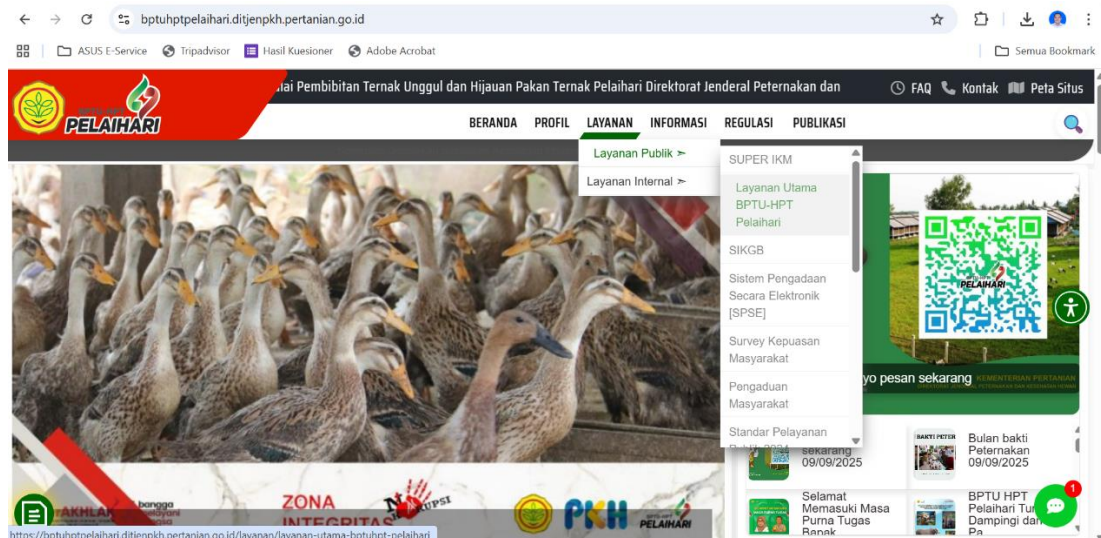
bptuhptpelaihari.ditjenpkh.pertanian.go.id

ASUS E-Service Tripadvisor Hasil Kuesioner Adobe Acrobat

Semua Bookmark

PELAIHARI

ai Pembibitan Ternak Unggul dan Hijauan Pakan Ternak Pelaihari Direktorat Jenderal Peternakan dan

FAQ Kontak Peta Situs

BERANDA PROFIL LAYANAN INFORMASI REGULASI PUBLIKASI

Layanan Publik ➣
Layanan Internal ➣

SUPER IKM
Layanan Utama BPTU-HPT Pelaihari
SIKGB
Sistem Pengadaan Secara Elektronik [SPSE]
Survey Kepuasan Masyarakat
Pengaduan Masyarakat
Standar Pelayanan

PELAIHARI

yo pesan sekarang KEMENTERIAN PERTANIAN

sekarang
09/09/2025

Bulan bakti Peternakan
09/09/2025

Selamat Memasuki Masa Purna Tugas Bapak

BPTU HPT Pelaihari Tu Dampingi da Pa

AKHLAK bangga

ZONA INTEGRITAS

PUNGLI

PKH

PELAIHARI

1

https://bptuhptpelaihari.ditjenpkh.pertanian.go.id/layanan/layanan-utama-bptuhpt-pelaihari